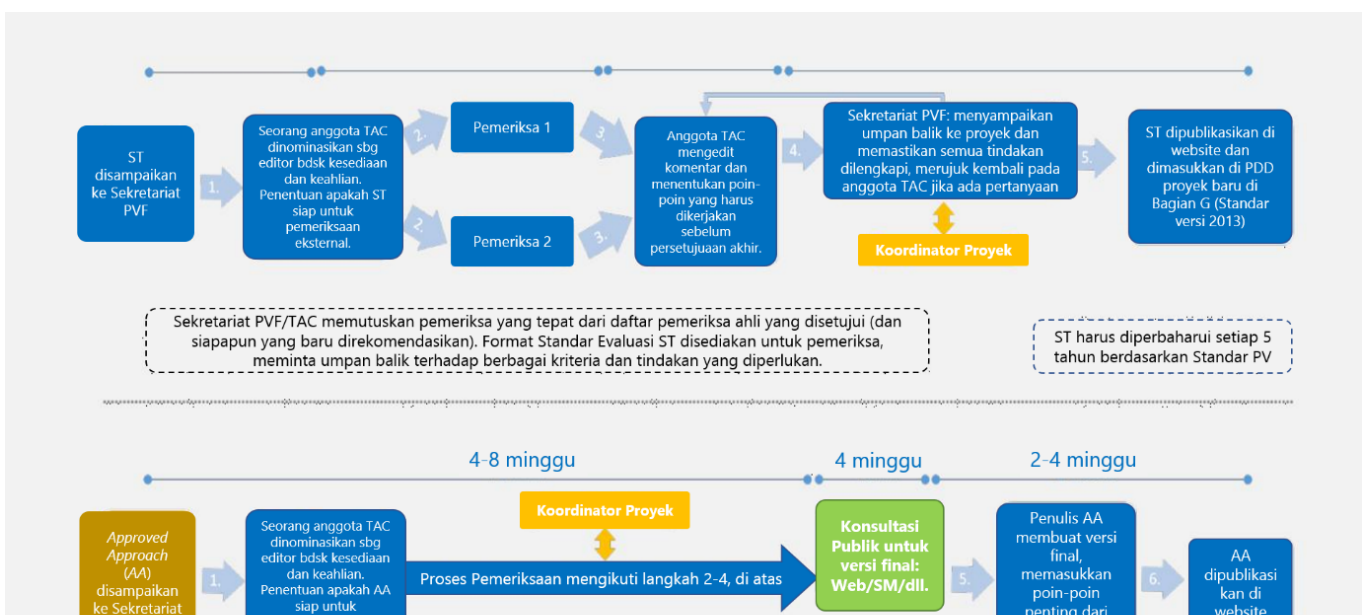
ST disampaikan ke Sekretariat PVF

1.

Seorang anggota TAC dinominasikan sbg editor bdsk kesediaan dan keahlian. Penentuan apakah ST siap untuk pemeriksaan eksternal.

2.

2.

Pemeriksa 1

Pemeriksa 2

3.

3.

Anggota TAC mengedit komentar dan menentukan poin-poin yang harus dikerjakan sebelum persetujuan akhir.

4.

Sekretariat PVF: menyampaikan umpan balik ke proyek dan memastikan semua tindakan dilengkapi, merujuk kembali pada anggota TAC jika ada pertanyaan

Koordinator Proyek

5.

ST dipublikasikan di website dan dimasukkan di PDD proyek baru di Bagian G (Standar versi 2013)

Sekretariat PVF/TAC memutuskan pemeriksa yang tepat dari daftar pemeriksa ahli yang disetujui (dan siapapun yang baru direkomendasikan). Format Standar Evaluasi ST disediakan untuk pemeriksa, meminta umpan balik terhadap berbagai kriteria dan tindakan yang diperlukan.

ST harus diperbaharui setiap 5 tahun berdasarkan Standar PV

4-8 minggu

4 minggu

2-4 minggu

Approved Approach (AA) disampaikan ke Sekretariat

1.

Seorang anggota TAC dinominasikan sbg editor bdsk kesediaan dan keahlian. Penentuan apakah AA siap untuk

Koordinator Proyek

Proses Pemeriksaan mengikuti langkah 2-4, di atas

Konsultasi Publik untuk versi final: Web/SM/dll.

5.

Penulis AA membuat versi final, memasukkan poin-poin penting dari

6.

AA dipublikasikan di website